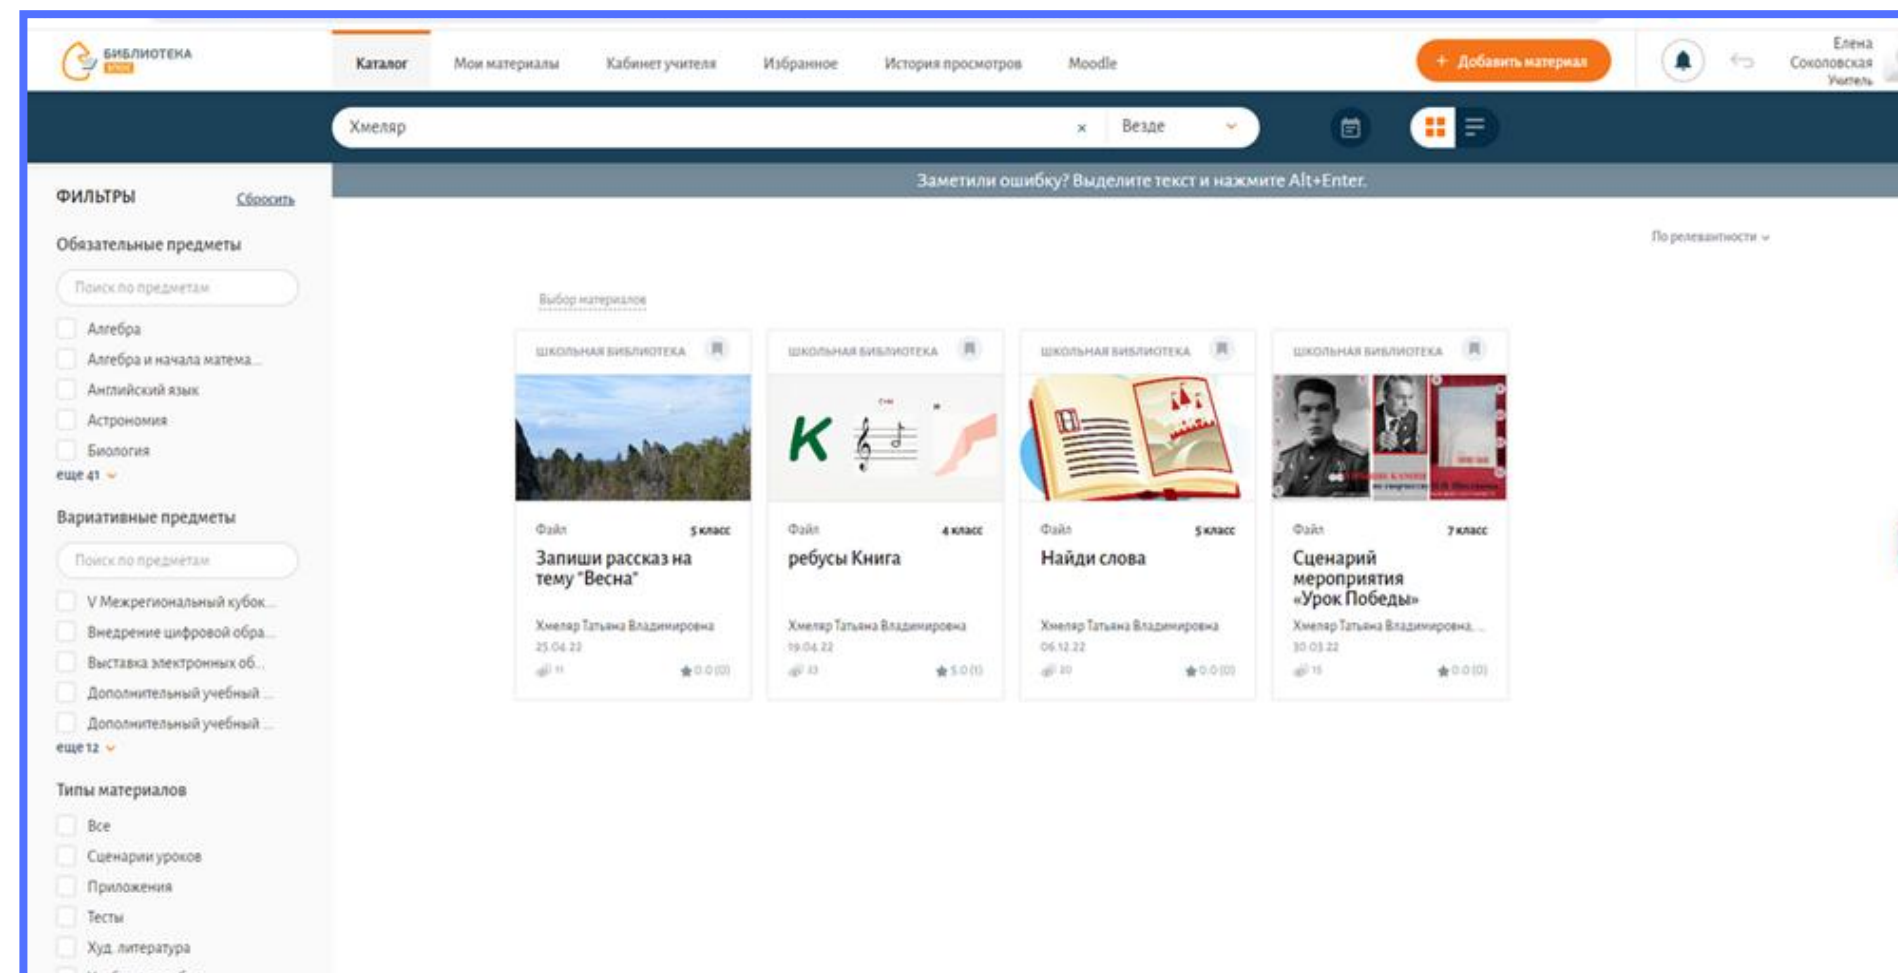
БИБЛИОТЕКА МЭШ

Каталог Мои материалы Кабинет учителя Избранное История просмотров Moodle

+ Добавить материал

Елена Соколовская Учитель

Хмеляр × Везде

Заметили ошибку? Выделите текст и нажмите Alt+Enter.

ФИЛЬТРЫ Сбросить

Обязательные предметы

Поиск по предметам

Алгебра
Алгебра и начала матема...
Английский язык
Астрономия
Биология
еще 41

Вариативные предметы

Поиск по предметам

V Межрегиональный кубок...
Внедрение цифровой обра...
Выставка электронных об...
Дополнительный учебный ...
Дополнительный учебный ...
еще 12

Типы материалов

Все
Сценарии уроков
Приложения
Тесты
Худ. литература

По релевантности

Выбор материалов

ШКОЛЬНАЯ БИБЛИОТЕКА
Файл 5 класс
Запиши рассказ на тему "Весна"
Хмеляр Татьяна Владимировна
25.04.22
11 0.0 (0)

ШКОЛЬНАЯ БИБЛИОТЕКА
Файл 4 класс
ребусы Книга
Хмеляр Татьяна Владимировна
19.04.22
33 5.0 (1)

ШКОЛЬНАЯ БИБЛИОТЕКА
Файл 5 класс
Найди слова
Хмеляр Татьяна Владимировна
06.12.22
20 0.0 (0)

ШКОЛЬНАЯ БИБЛИОТЕКА
Файл 7 класс
Сценарий мероприятия «Урок Победы»
Хмеляр Татьяна Владимировна, ...
30.03.22
15 0.0 (0)